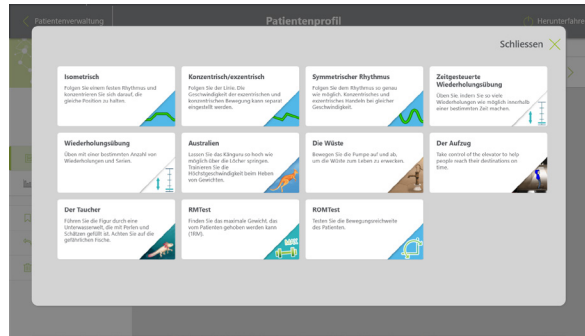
Patientenverwaltung

Patientenprofil

Herunterfahren

Schliessen

Isometrisch
Folgen Sie einem festen Rhythmus und konzentrieren Sie sich darauf, die gleiche Position zu halten.

Konzentrisch/exzentrisch
Folgen Sie der Linie. Die Geschwindigkeit der exzentrischen und konzentrischen Bewegung kann separat eingestellt werden.

Symmetrischer Rhythmus
Folgen Sie dem Rhythmus so genau wie möglich. Konzentrisches und exzentrisches Handeln bei gleicher Geschwindigkeit.

Zeitgesteuerte Wiederholungsübung
Üben Sie. Indem Sie so viele Wiederholungen wie möglich innerhalb einer bestimmten Zeit machen.

Wiederholungsübung
Üben mit einer bestimmten Anzahl von Wiederholungen und Serien.

Australien
Lassen Sie das Känguru so hoch wie möglich über die Löcher springen. Trainieren Sie die Höchstgeschwindigkeit beim Heben von Gewichten.

Die Wüste
Bewegen Sie die Pumpe auf und ab, um die Wüste zum Leben zu erwecken.

Der Aufzug
Take control of the elevator to help people reach their destinations on time.

Der Taucher
Führen Sie die Figur durch eine Unterwasserwelt, die mit Perlen und Schätzen gefüllt ist. Achten Sie auf die gefährlichen Fische.

RMTest
Finden Sie das maximale Gewicht, das vom Patienten gehoben werden kann (1RM).

ROMTest
Testen Sie die Bewegungsreichweite des Patienten.